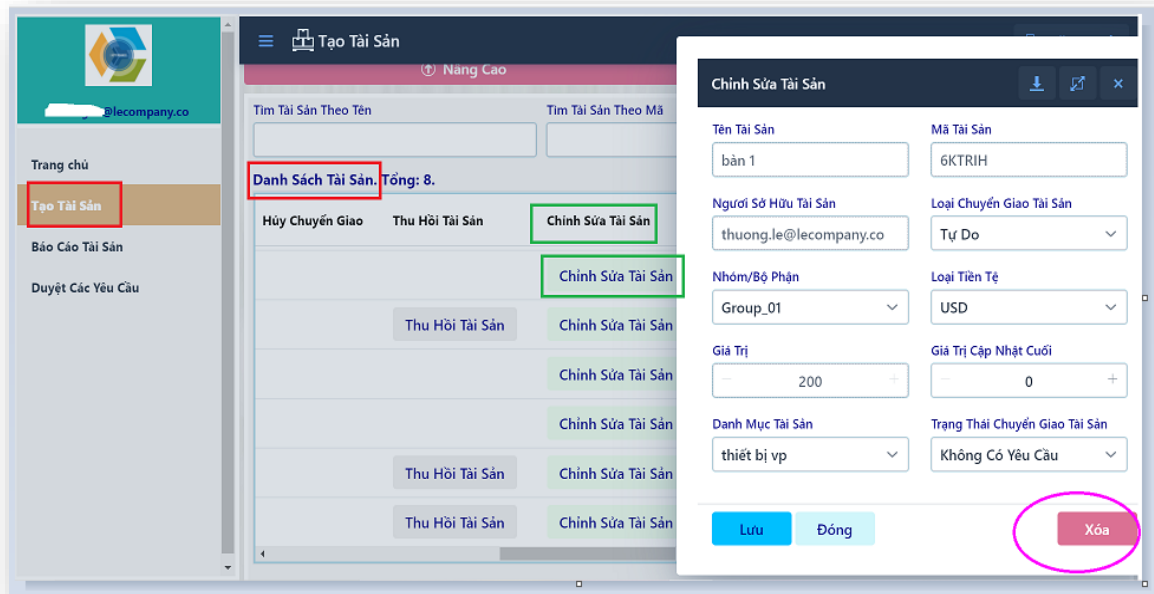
@lecompany.co

Trang chủ

Tạo Tài Sản

Báo Cáo Tài Sản

Duyệt Các Yêu Cầu

Tạo Tài Sản

Nâng Cao

Tìm Tài Sản Theo Tên

Tìm Tài Sản Theo Mã

Danh Sách Tài Sản. Tổng: 8.

| Hủy Chuyển Giao | Thu Hồi Tài Sản | Chỉnh Sửa Tài Sản |
|---|---|---|
| | | Chỉnh Sửa Tài Sản |
| | Thu Hồi Tài Sản | Chỉnh Sửa Tài Sản |
| | | Chỉnh Sửa Tài Sản |
| | | Chỉnh Sửa Tài Sản |
| | Thu Hồi Tài Sản | Chỉnh Sửa Tài Sản |
| | Thu Hồi Tài Sản | Chỉnh Sửa Tài Sản |

Chỉnh Sửa Tài Sản

Tên Tài Sản
bàn 1

Mã Tài Sản
6KTRIH

Người Sở Hữu Tài Sản
thuong.le@lecompany.co

Loại Chuyển Giao Tài Sản
Tự Do

Nhóm/Bộ Phận
Group_01

Loại Tiền Tệ
USD

Giá Trị
200

Giá Trị Cập Nhật Cuối
0

Danh Mục Tài Sản
thiết bị vp

Trạng Thái Chuyển Giao Tài Sản
Không Có Yêu Cầu

Lưu

Đóng

Xóa